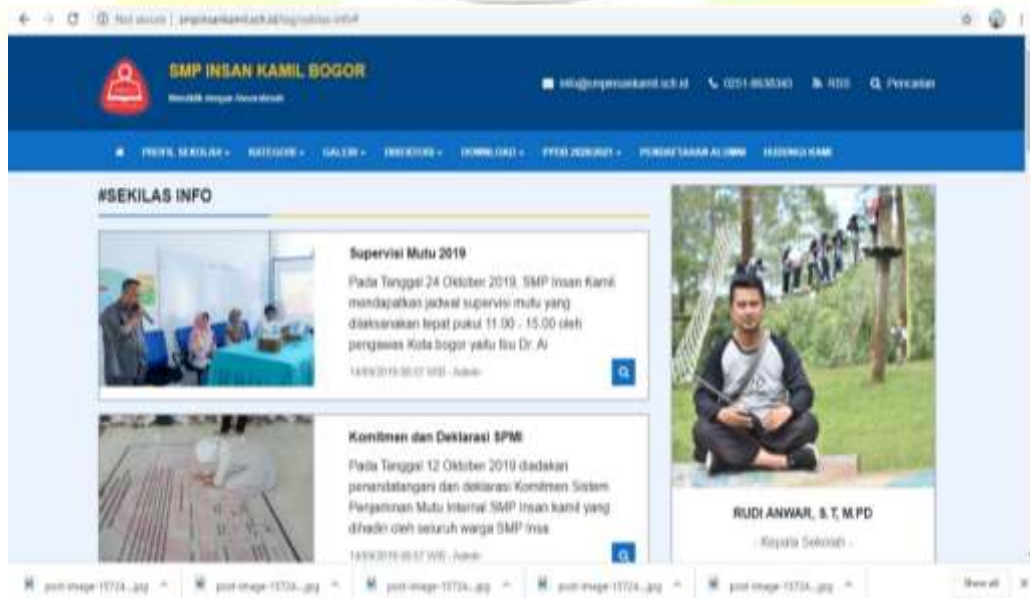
Not secure | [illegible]

SMP INSAN KAMIL BOGOR
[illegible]

info@smpinsankamil.sch.id 0251-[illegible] RSS Pencarian

PROFIL SEKOLAH KATEGORI GALERI DIREKTORI DOWNLOAD PPDB 2020/2021 PENDAFTARAN ALUMNI HUBUNGI KAMI

#SEKILAS INFO

Supervisi Mutu 2019

Pada Tanggal 24 Oktober 2019, SMP Insan Kamil mendapatkan jadwal supervisi mutu yang dilaksanakan tepat pukul 11.00 - 15.00 oleh pengawas Kota bogor yaitu Ibu Dr. Ai

14/09/2019 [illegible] WIB - Admin

Komitmen dan Deklarasi SPMI

Pada Tanggal 12 Oktober 2019 diadakan penandatangani dan deklarasi Komitmen Sistem Penjaminan Mutu Internal SMP Insan kamil yang dihadiri oleh seluruh warga SMP Insa

14/09/2019 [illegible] WIB - Admin

RUDI ANWAR, S.T, M.PD

- Kepala Sekolah -

post-image-15724...jpg post-image-15724...jpg post-image-15724...jpg post-image-15724...jpg post-image-15724...jpg Show all